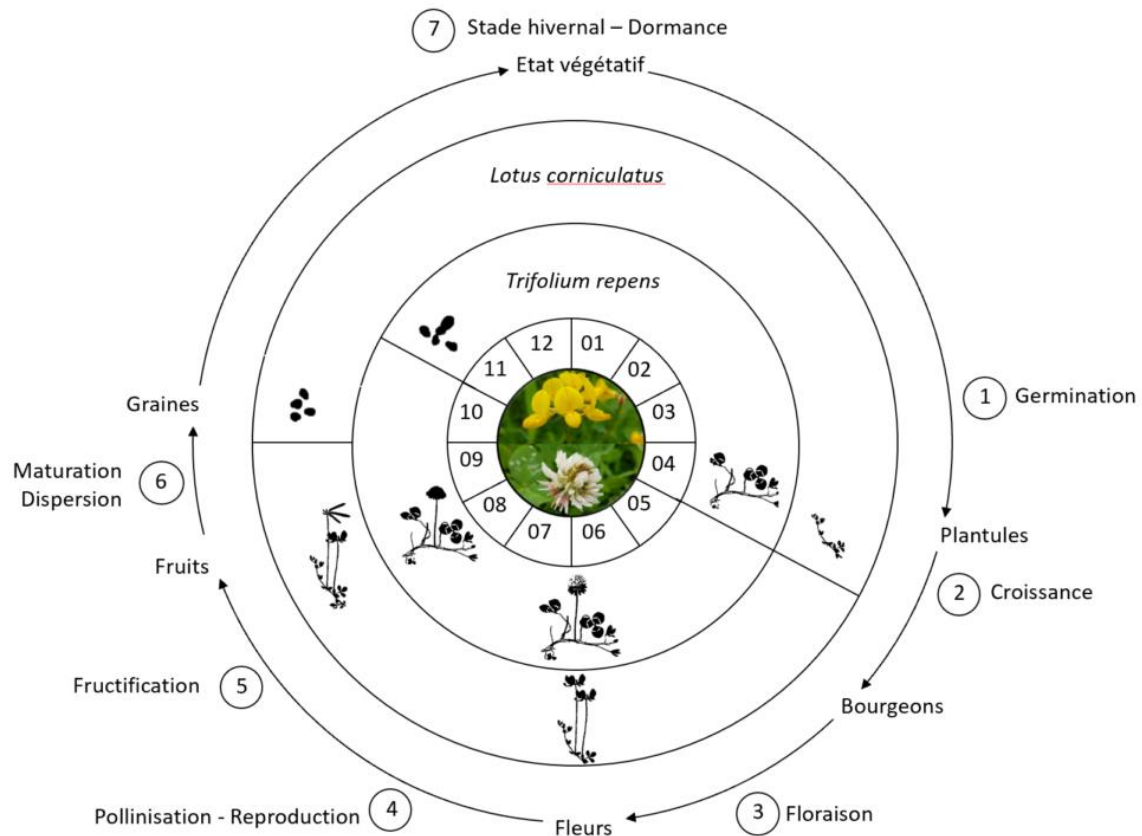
7 Stade hivernal – Dormance
Etat végétatif

Lotus corniculatus

Trifolium repens

12
01
02
03
04
05
06
07
08
09
10
11

1 Germination
Plantules
2 Croissance
Bourgeons
3 Floraison
Fleurs
4 Pollinisation - Reproduction
5 Fructification
Fruits
6 Maturation Dispersion
Graines